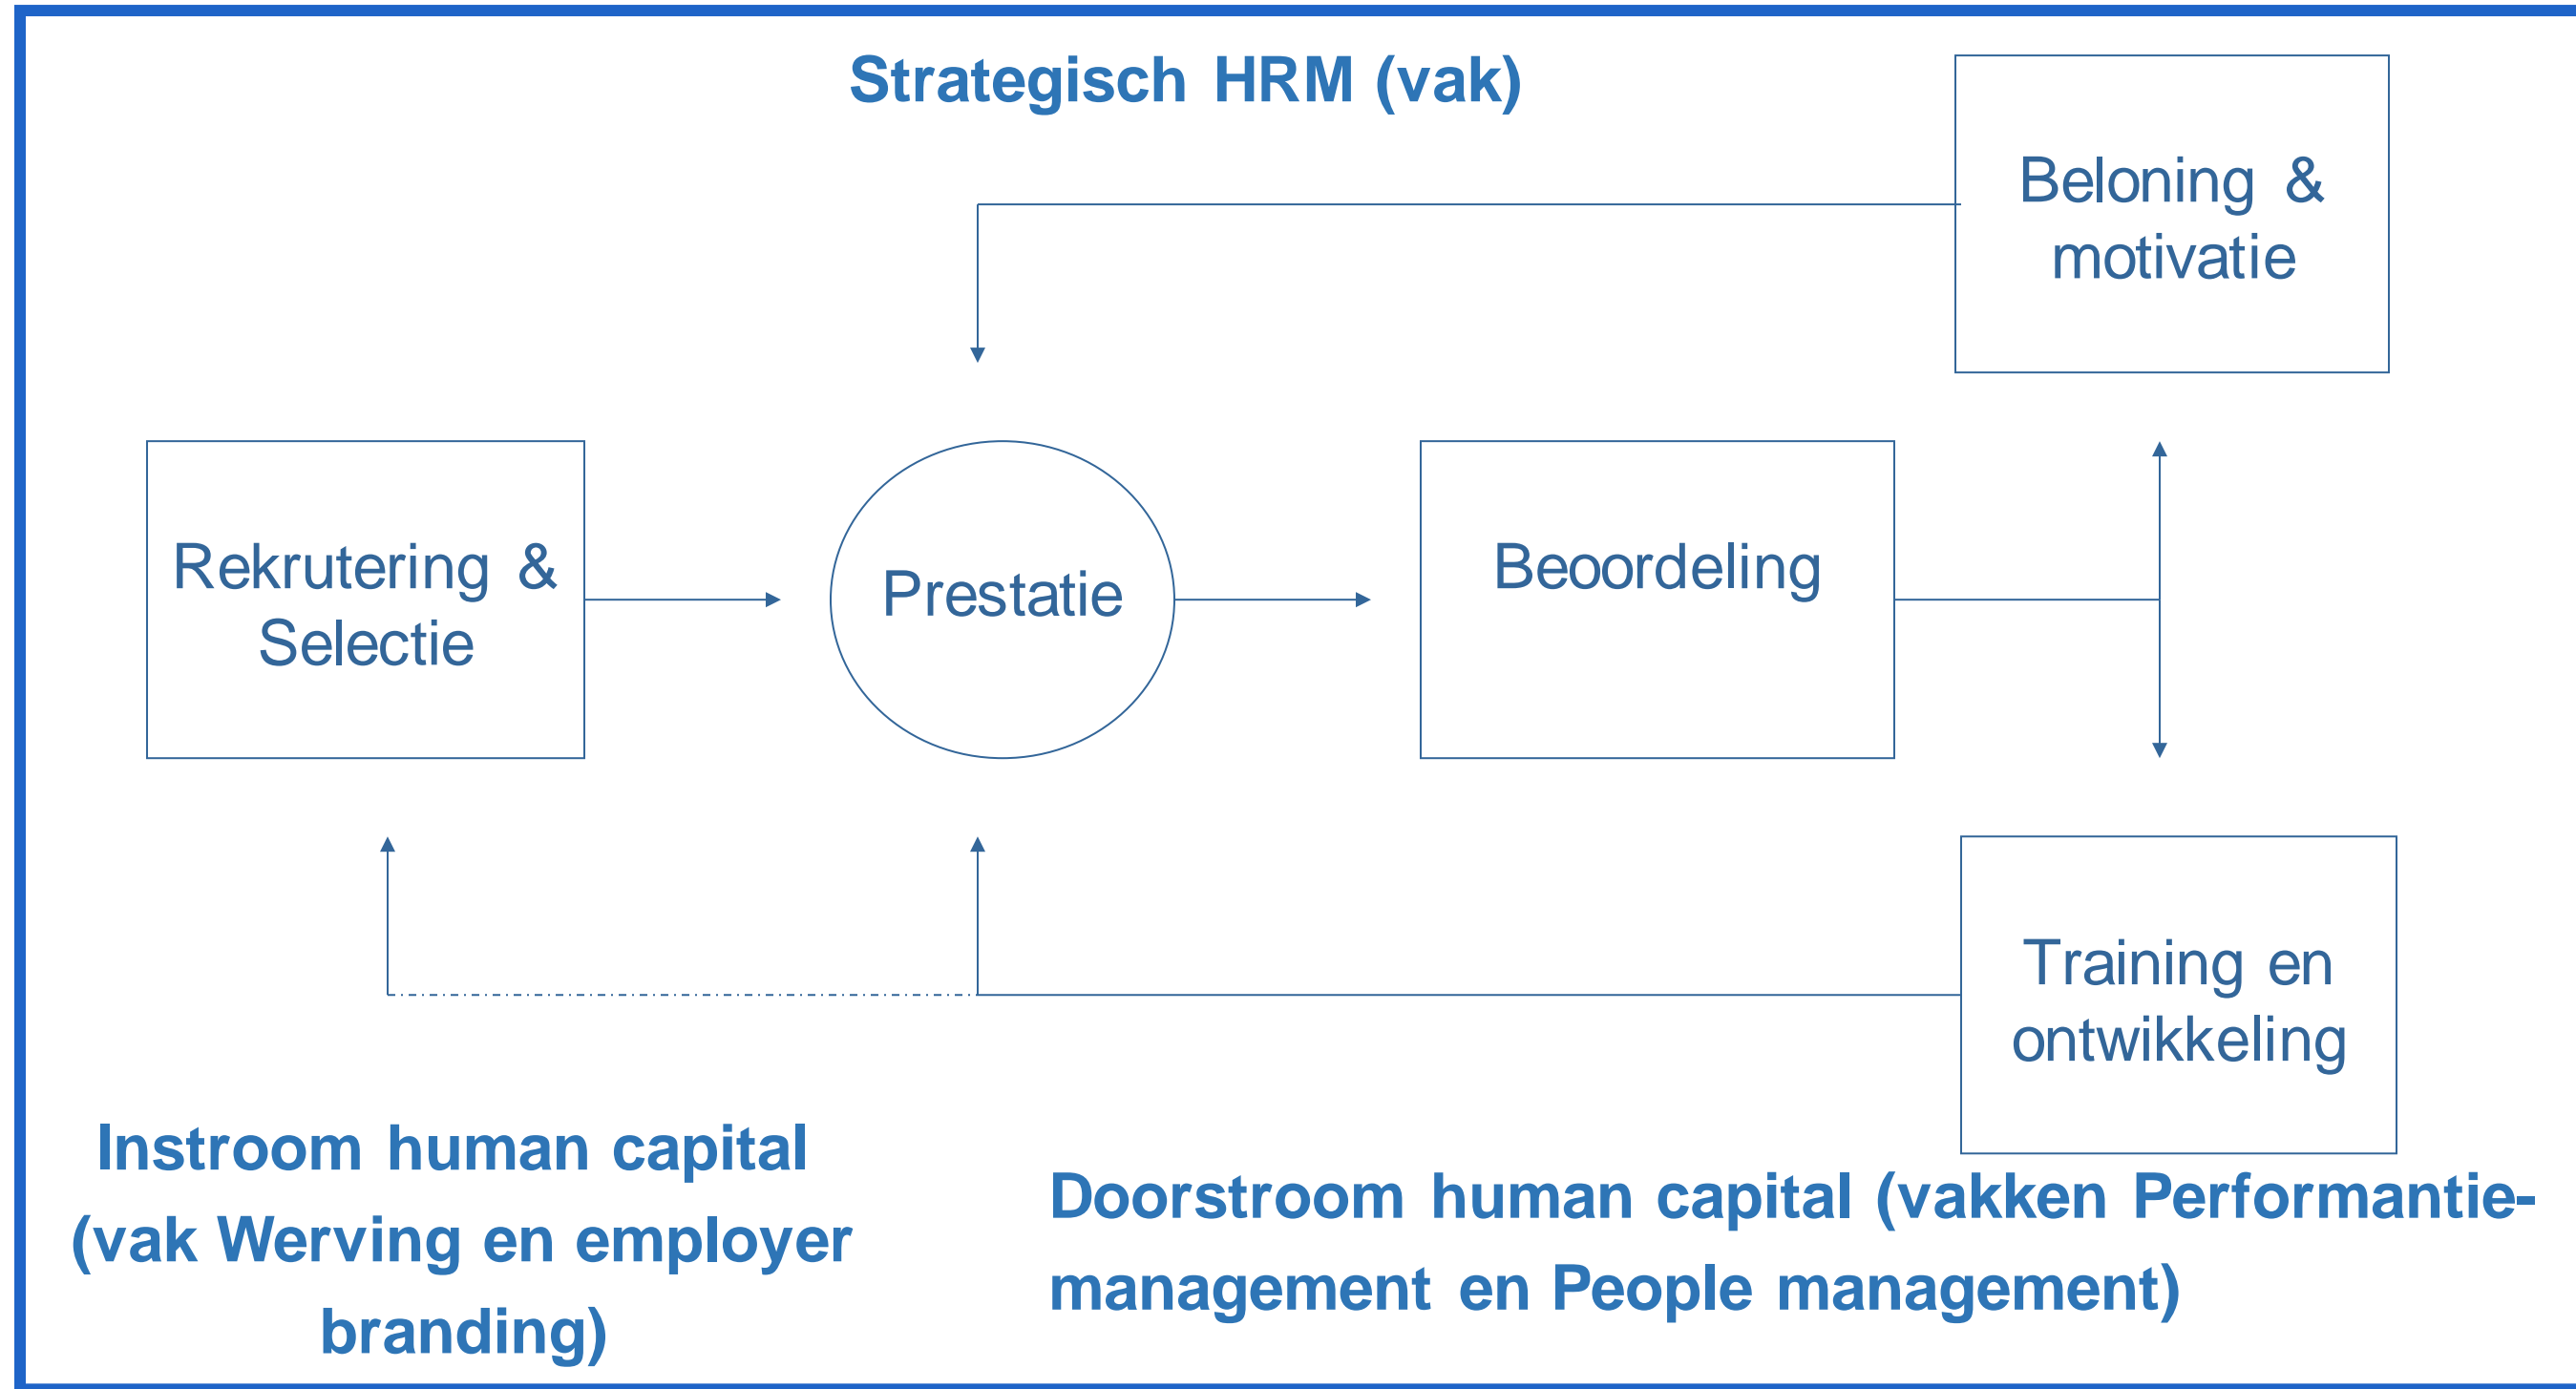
Strategisch HRM (vak)

Beloning & motivatie

Rekrutering & Selectie

Prestatie

Beoordeling

Training en ontwikkeling

Instroom human capital (vak Werving en employer branding)

Doorstroom human capital (vakken Performantie-management en People management)